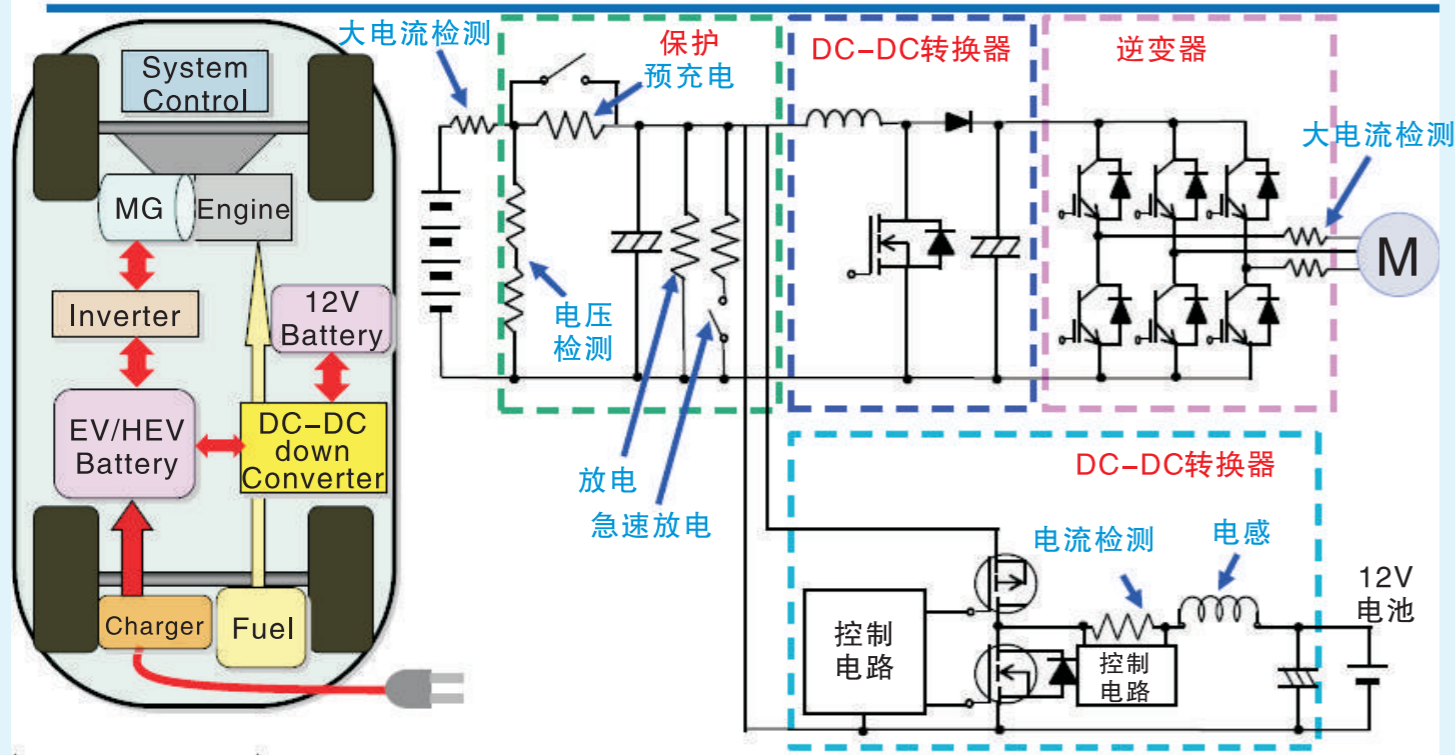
System Control

MG

Engine

Inverter

12V Battery

EV/HEV Battery

DC–DC down Converter

Charger

Fuel

大电流检测

保护

预充电

电压检测

放电

急速放电

DC–DC转换器

逆变器

大电流检测

M

DC–DC转换器

电流检测

电感

12V 电池

控制电路

控制电路